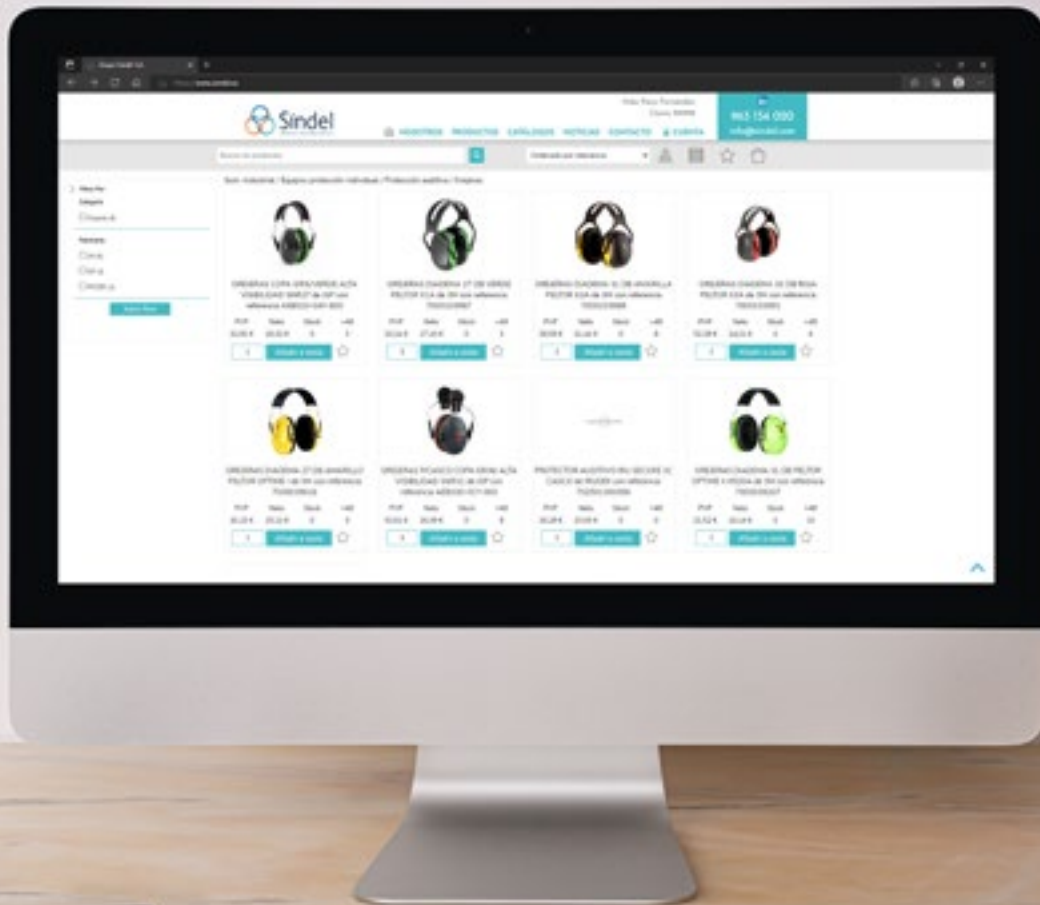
Sindel

NOSOTROS PRODUCTOS CATÁLOGOS NOTICIAS CONTACTO CUENTA

963 154 030

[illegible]

OREJERAS COPA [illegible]

OREJERAS DIADEMA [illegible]

OREJERAS DIADEMA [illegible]

OREJERAS DIADEMA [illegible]

Añadir a cesta

OREJERAS DIADEMA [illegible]

OREJERAS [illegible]

PROTECTOR AUDITIVO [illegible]

OREJERAS DIADEMA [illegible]

Añadir a cesta